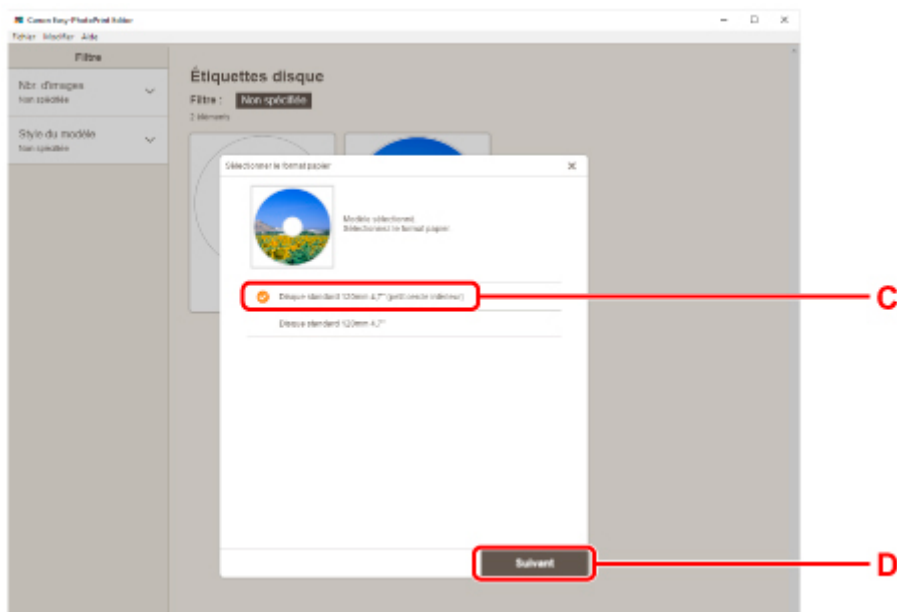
Canon Easy-PhotoPrint Editor
Fichier Modifier Aide

Filtre
Nbr. d'images
Non spécifiée
Style du modèle
Non spécifiée

Étiquettes disque
Filtre : Non spécifiée
2 éléments

Sélectionner le format papier
Modèle sélectionné
Sélectionnez le format papier
Disque standard 120mm 4,7" (petit cercle intérieur)
Disque standard 120mm 4,7"
Suivant

C
D